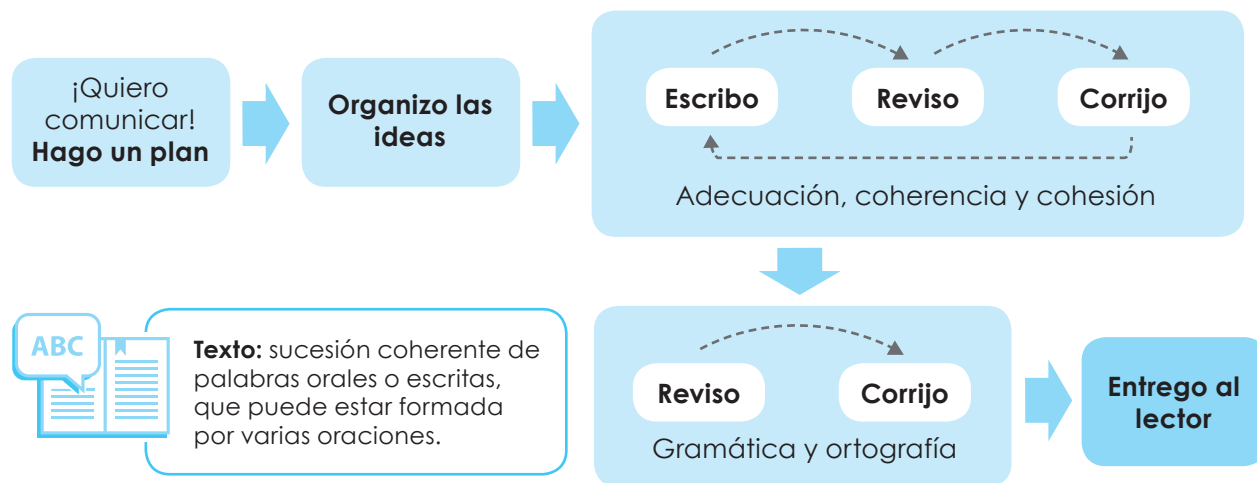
¡Quiero comunicar!
**Hago un plan**

**Organizo las ideas**

**Escribo** **Reviso** **Corrijo**

Adecuación, coherencia y cohesión

ABC

**Texto:** sucesión coherente de palabras orales o escritas, que puede estar formada por varias oraciones.

**Reviso** **Corrijo**

Gramática y ortografía

**Entrego al lector**